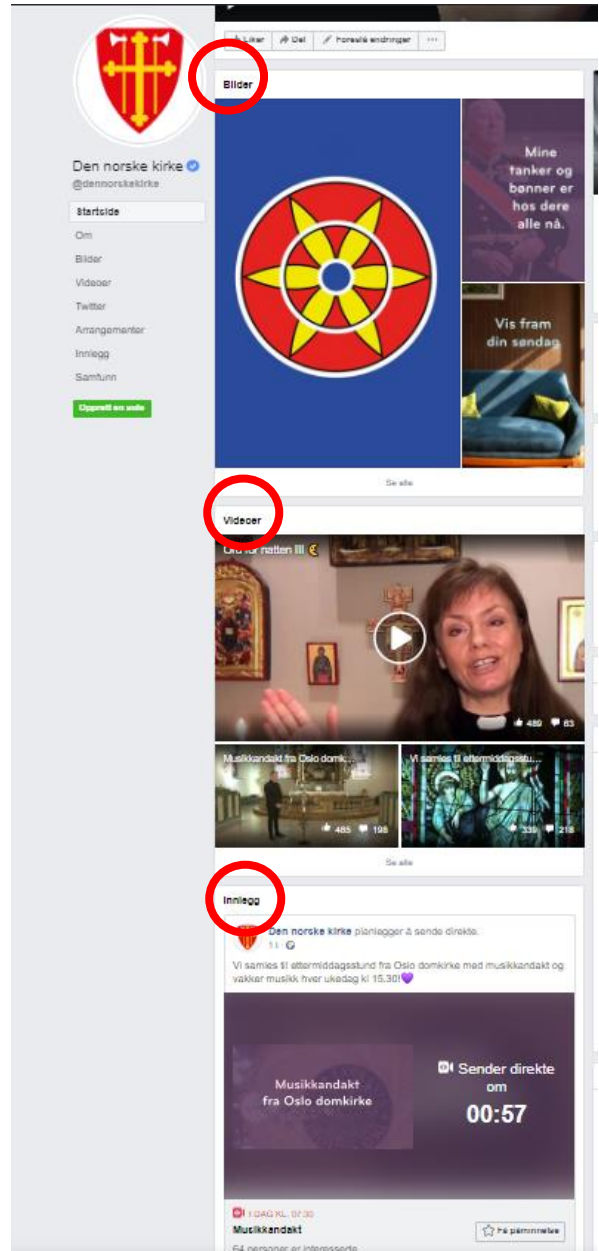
Liker
Del
Foreslå endringer
···

Den norske kirke
@dennorskekirke

Startside
Om
Bilder
Videoer
Twitter
Arrangementer
Innlegg
Samfunn

Opprett en side

Bilder

Mine tanker og bønner er hos dere alle nå.

Vis fram din søndag

Se alle

Videoer

Ord for natten III

489 83

Musikkandakt fra Oslo domk...
485 198

Vi samles til ettermiddagsstu...
339 218

Se alle

Innlegg

Den norske kirke planlegger å sende direkte.
1 t ·

Vi samles til ettermiddagsstund fra Oslo domkirke med musikkandakt og vakker musikk hver ukedag kl 15.30!

Musikkandakt fra Oslo domkirke

Sender direkte om
00:57

I DAG KL. 07:30
Musikkandakt
64 personer er interesserte

Få påminnelse